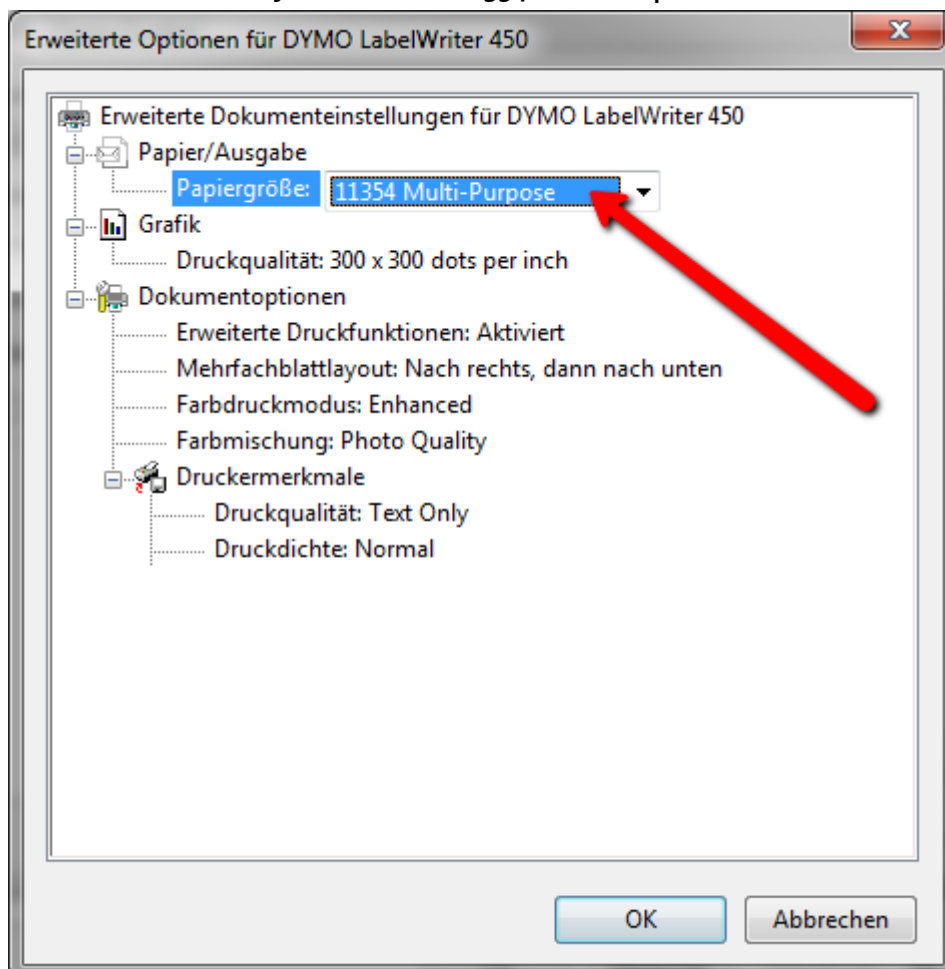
Erweiterte Optionen für DYMO LabelWriter 450

Erweiterte Dokumenteinstellungen für DYMO LabelWriter 450
Papier/Ausgabe
Papiergröße: 11354 Multi-Purpose
Grafik
Druckqualität: 300 x 300 dots per inch
Dokumentoptionen
Erweiterte Druckfunktionen: Aktiviert
Mehrfachblattlayout: Nach rechts, dann nach unten
Farbdruckmodus: Enhanced
Farbmischung: Photo Quality
Druckermerkmale
Druckqualität: Text Only
Druckdichte: Normal

OK
Abbrechen